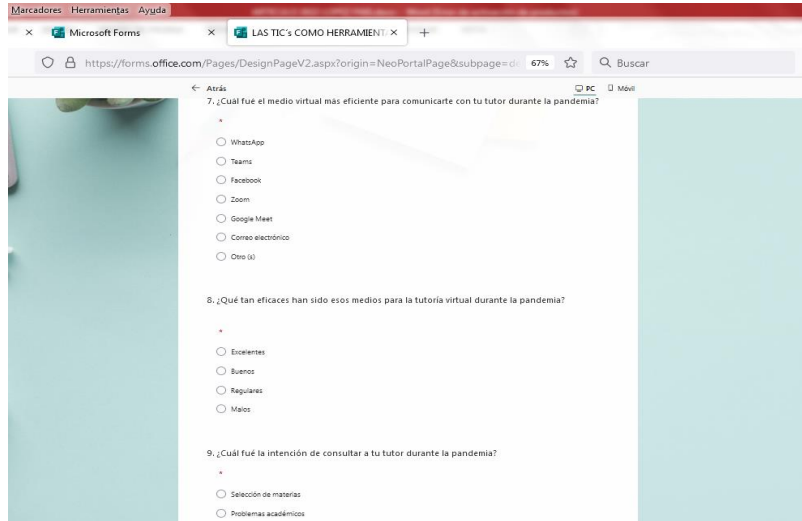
Marcadores Herramientas Ayuda

Microsoft Forms

LAS TIC's COMO HERRAMIENT

https://forms.office.com/Pages/DesignPageV2.aspx?origin=NeoPortalPage&subpage=d 67% Buscar

← Atrás

PC Móvil

7. ¿Cuál fue el medio virtual mas eficiente para comunicarte con tu tutor durante la pandemia?

*

WhatsApp

Teams

Facebook

Zoom

Google Meet

Correo electrónico

Otro (s)

8. ¿Qué tan eficaces han sido esos medios para la tutoría virtual durante la pandemia?

*

Excelentes

Buenos

Regulares

Malos

9. ¿Cuál fué la intención de consultar a tu tutor durante la pandemia?

*

Selección de materias

Problemas académicos